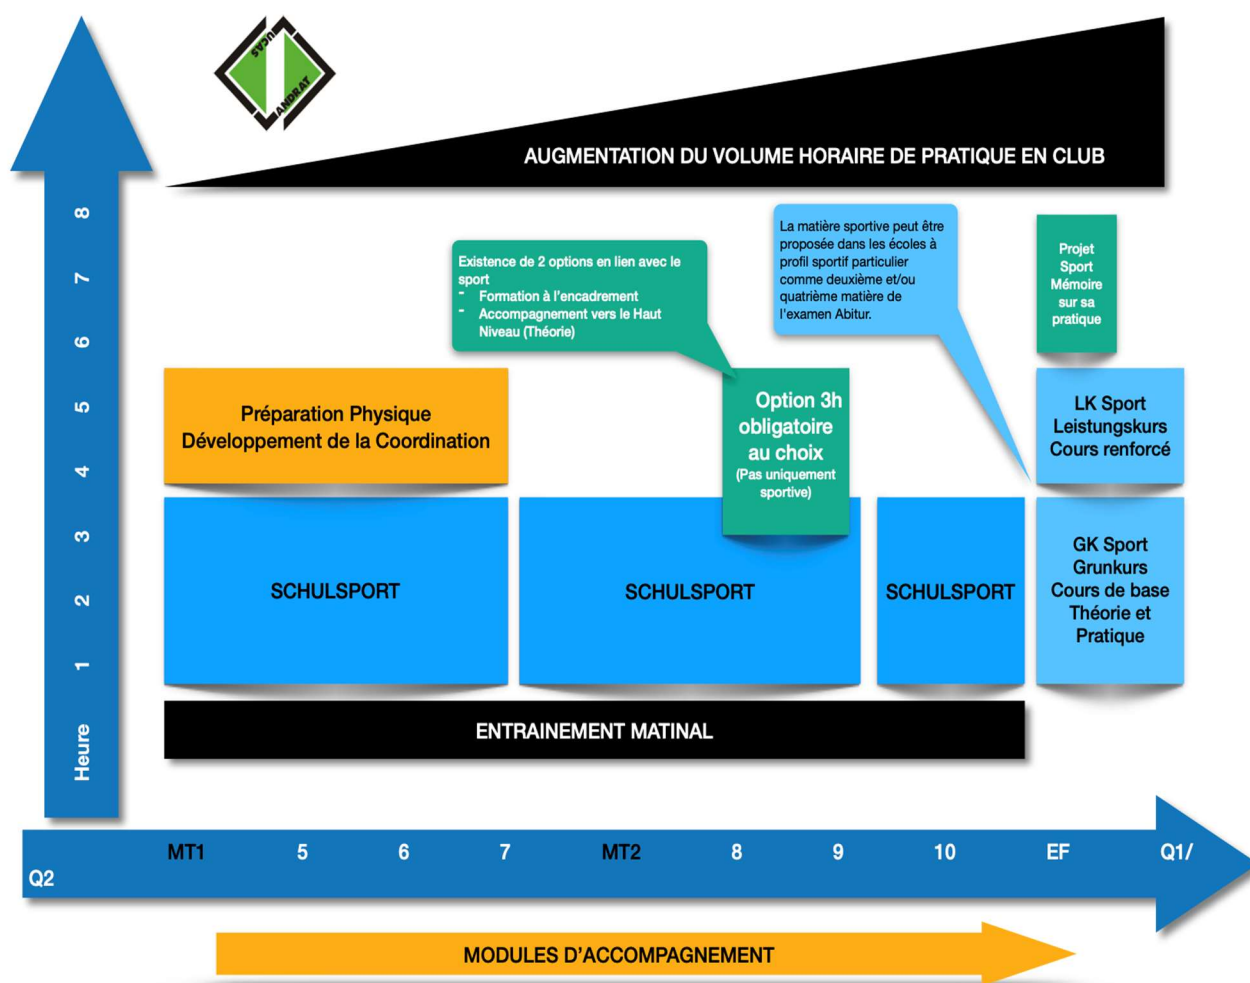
LUCAS ANDRAT

AUGMENTATION DU VOLUME HORAIRE DE PRATIQUE EN CLUB

8
7
6
5
4
3
2
1
Heure

Existence de 2 options en lien avec le sport
- Formation à l'encadrement
- Accompagnement vers le Haut Niveau (Théorie)

La matière sportive peut être proposée dans les écoles à profil sportif particulier comme deuxième et/ou quatrième matière de l'examen Abitur.

Projet Sport Mémoire sur sa pratique

Préparation Physique Développement de la Coordination

Option 3h obligatoire au choix (Pas uniquement sportive)

LK Sport Leistungskurs Cours renforcé

SCHULSPORT

SCHULSPORT

SCHULSPORT

GK Sport Grunkurs Cours de base Théorie et Pratique

ENTRAINEMENT MATINAL

MT1 5 6 7 MT2 8 9 10 EF Q1/ Q2

MODULES D'ACCOMPAGNEMENT